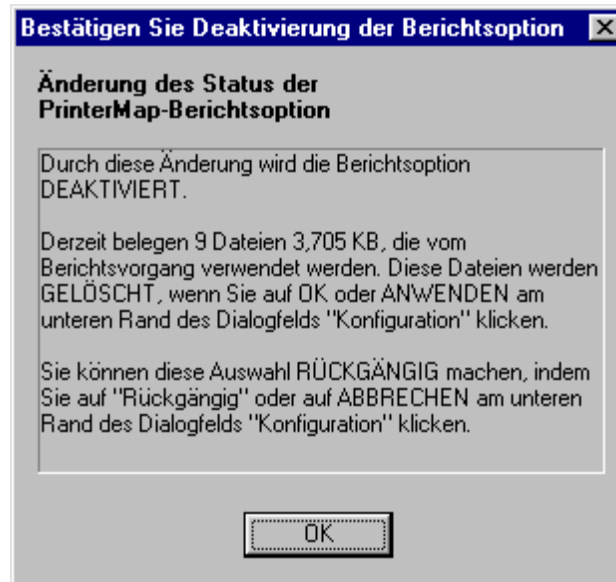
Bestätigen Sie Deaktivierung der Berichtsoption

Änderung des Status der PrinterMap-Berichtsoption

Durch diese Änderung wird die Berichtsoption DEAKTIVIERT.

Derzeit belegen 9 Dateien 3,705 KB, die vom Berichtsvorgang verwendet werden. Diese Dateien werden GELÖSCHT, wenn Sie auf OK oder ANWENDEN am unteren Rand des Dialogfelds "Konfiguration" klicken.

Sie können diese Auswahl RÜCKGÄNGIG machen, indem Sie auf "Rückgängig" oder auf ABBRECHEN am unteren Rand des Dialogfelds "Konfiguration" klicken.

OK